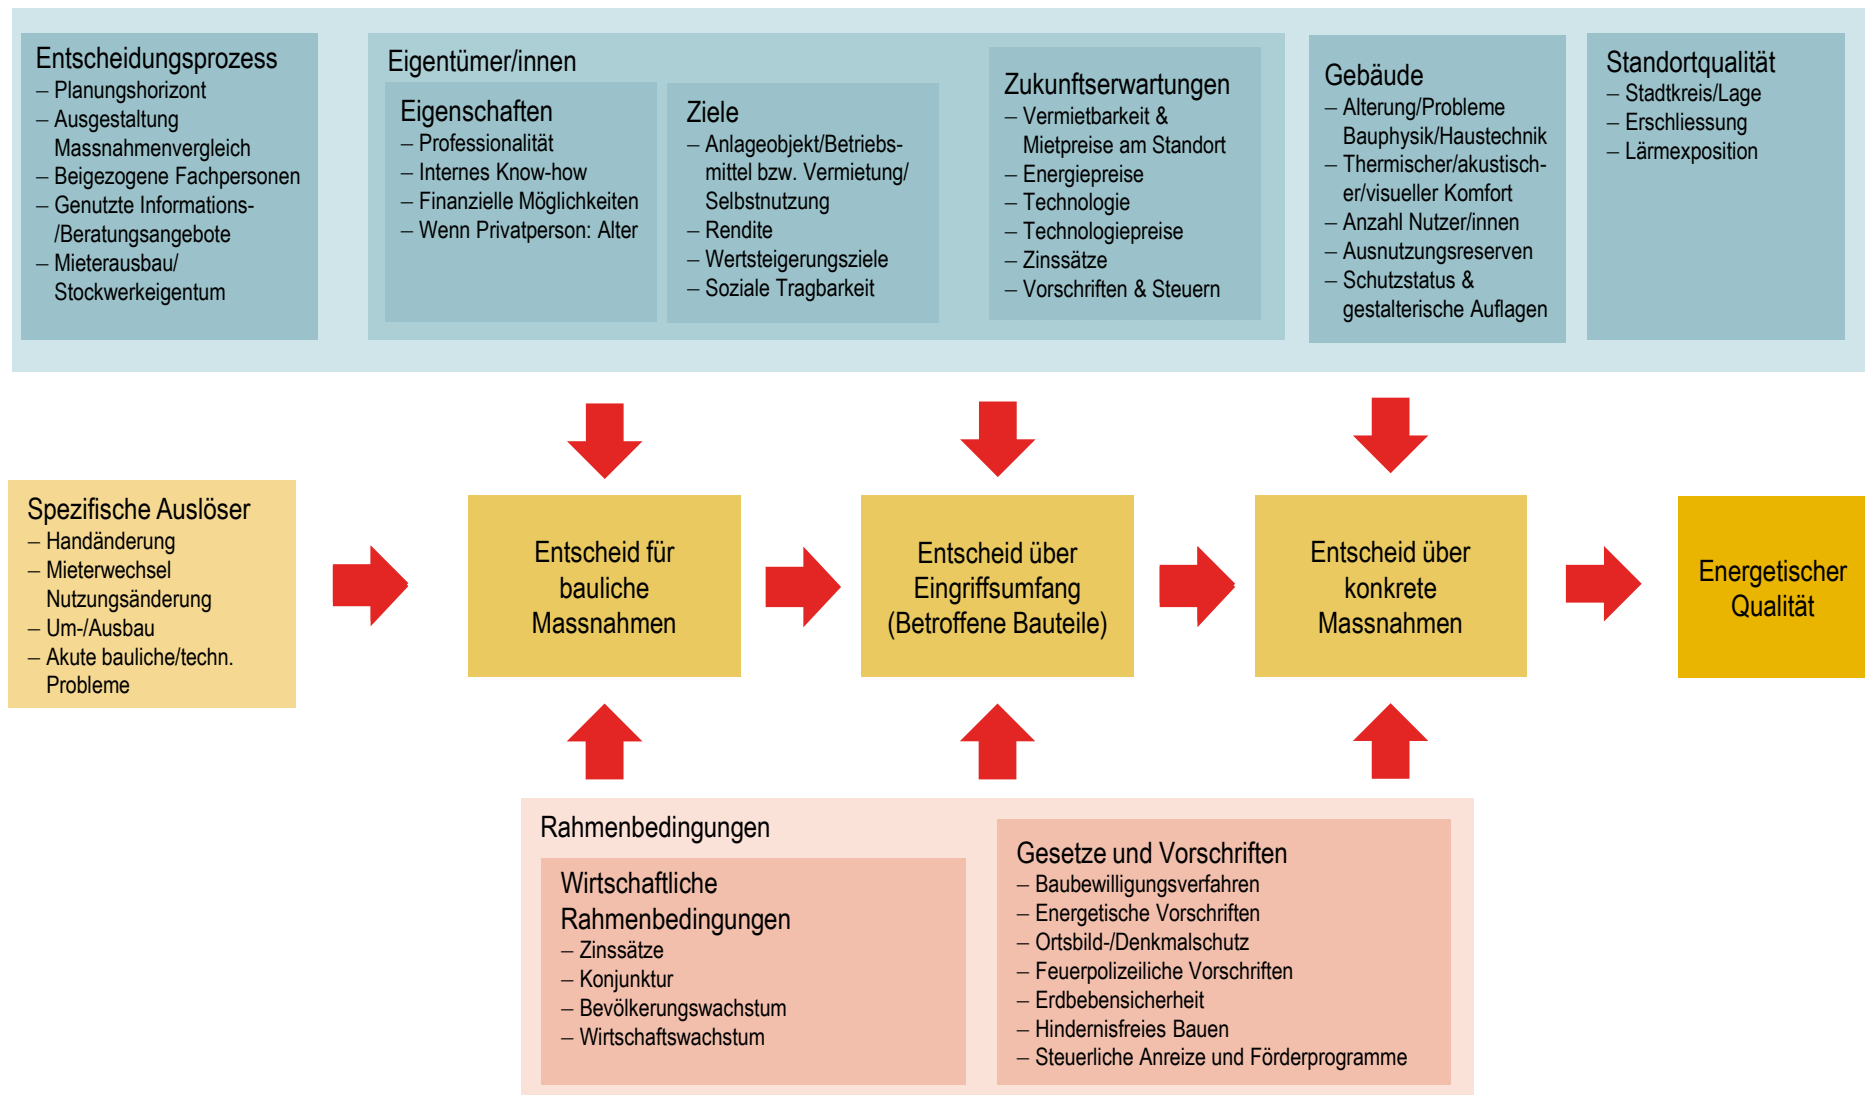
Entscheidungsprozess
– Planungshorizont
– Ausgestaltung Massnahmenvergleich
– Beigezogene Fachpersonen
– Genutzte Informations- /Beratungsangebote
– Mieterausbau/ Stockwerkeigentum

Eigentümer/innen

Eigenschaften
– Professionalität
– Internes Know-how
– Finanzielle Möglichkeiten
– Wenn Privatperson: Alter

Ziele
– Anlageobjekt/Betriebsmittel bzw. Vermietung/ Selbstnutzung
– Rendite
– Wertsteigerungsziele
– Soziale Tragbarkeit

Zukunftserwartungen
– Vermietbarkeit & Mietpreise am Standort
– Energiepreise
– Technologie
– Technologiepreise
– Zinssätze
– Vorschriften & Steuern

Gebäude
– Alterung/Probleme Bauphysik/Haustechnik
– Thermischer/akustischer/visueller Komfort
– Anzahl Nutzer/innen
– Ausnutzungsreserven
– Schutzstatus & gestalterische Auflagen

Standortqualität
– Stadtkreis/Lage
– Erschliessung
– Lärmexposition

Spezifische Auslöser
– Handänderung
– Mieterwechsel Nutzungsänderung
– Um-/Ausbau
– Akute bauliche/techn. Probleme

Entscheid für bauliche Massnahmen

Entscheid über Eingriffsumfang (Betroffene Bauteile)

Entscheid über konkrete Massnahmen

Energetischer Qualität

Rahmenbedingungen

Wirtschaftliche Rahmenbedingungen
– Zinssätze
– Konjunktur
– Bevölkerungswachstum
– Wirtschaftswachstum

Gesetze und Vorschriften
– Baubewilligungsverfahren
– Energetische Vorschriften
– Ortsbild-/Denkmalschutz
– Feuerpolizeiliche Vorschriften
– Erdbebensicherheit
– Hindernisfreies Bauen
– Steuerliche Anreize und Förderprogramme